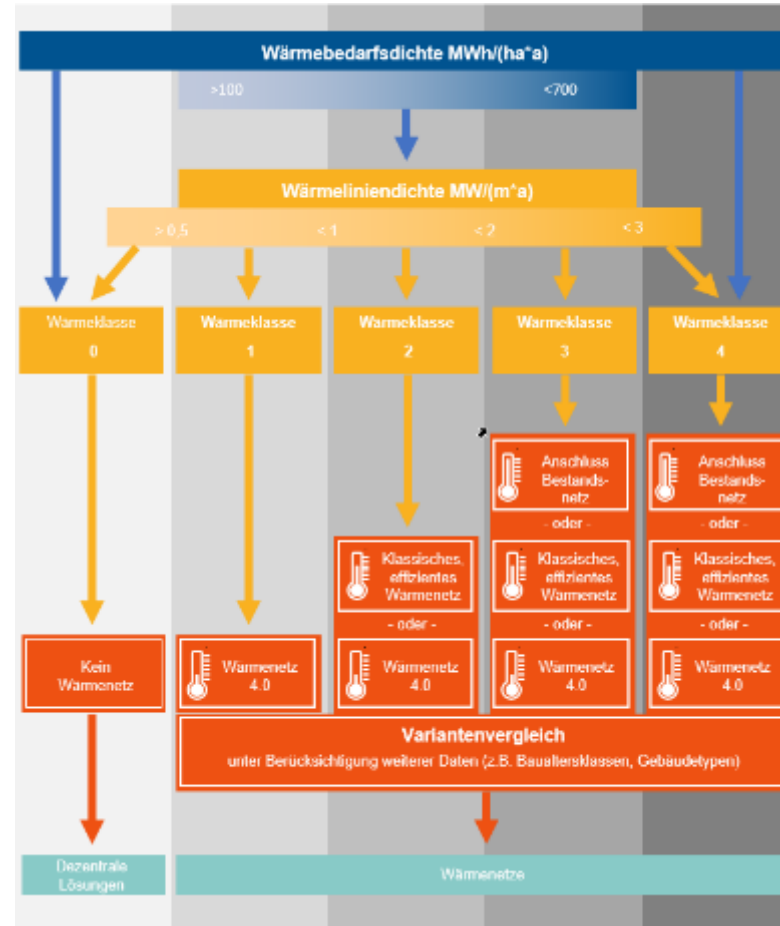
Wärmebedarfsdichte MWh/(ha*a)

>100

<700

Wärmeliniendichte MW/(m*a)

> 0,5

< 1

< 2

< 3

Wärmeklasse 0

Wärmeklasse 1

Wärmeklasse 2

Wärmeklasse 3

Wärmeklasse 4

Anschluss Bestandsnetz

- oder -

Klassisches, effizientes Wärmenetz

- oder -

Wärmenetz 4.0

Anschluss Bestandsnetz

- oder -

Klassisches, effizientes Wärmenetz

- oder -

Wärmenetz 4.0

Klassisches, effizientes Wärmenetz

- oder -

Wärmenetz 4.0

Kein Wärmenetz

Wärmenetz 4.0

Variantenvergleich

unter Berücksichtigung weiterer Daten (z.B. Baualtersklassen, Gebäudetypen)

Dezentrale Lösungen

Wärmenetze